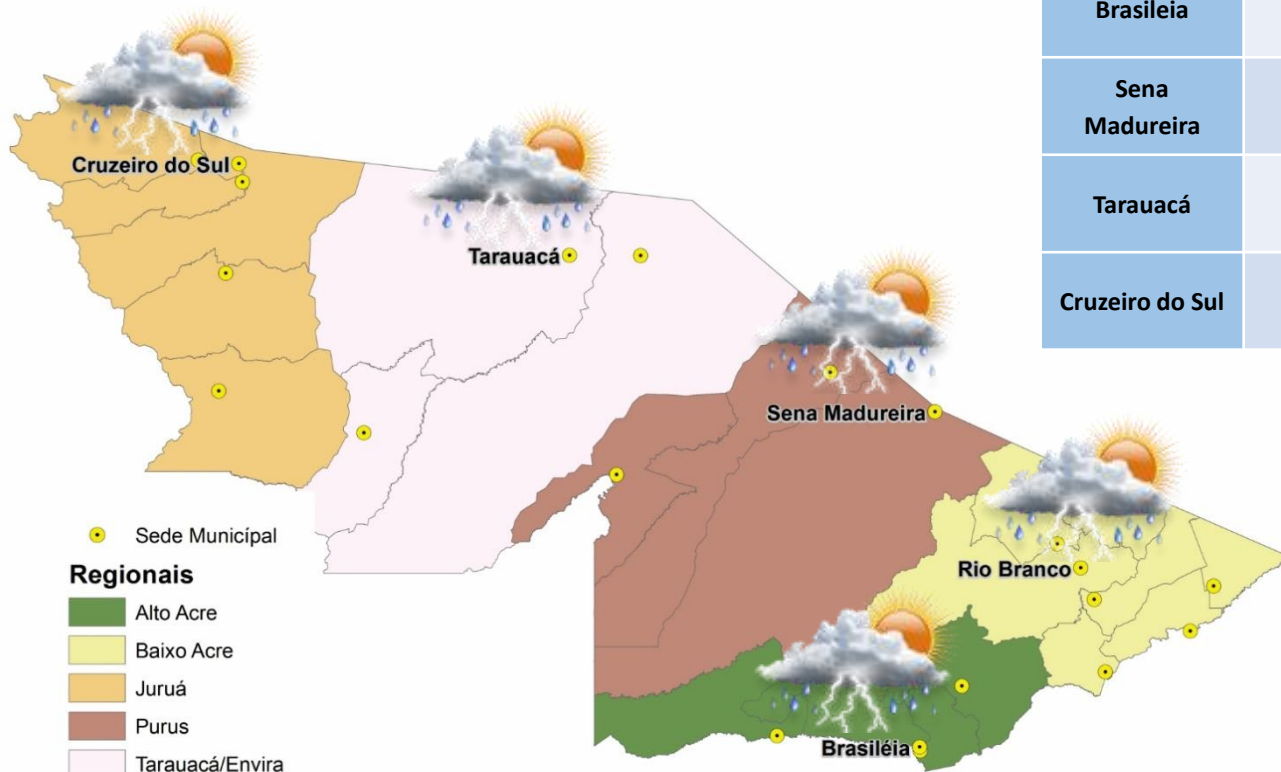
| Brasileia | |
|---|---|
| Sena Madureira | |
| Tarauacá | |
| Cruzeiro do Sul | |

Cruzeiro do Sul

Tarauacá

Sena Madureira

Rio Branco

Brasiléia

Sede Municipal

Regionais

Alto Acre

Baixo Acre

Juruá

Purus

Tarauacá/Envira